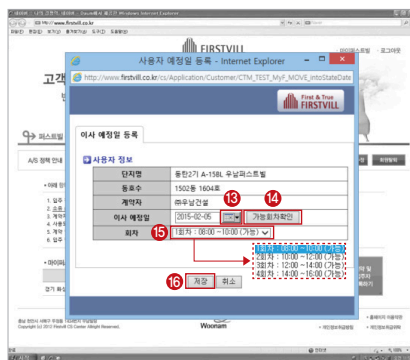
http://www.firstvill.co.kr/

FIRSTVILL

고객

사용자 예정일 등록 - Internet Explorer

http://www.firstvill.co.kr/cs/Application/Customer/CTM_TEST_MyF_MOVE_intoStateDate

First & True FIRSTVILL

이사 예정일 등록

사용자 정보

| 단지명 | 동탄2기 A-15BL 우남퍼스트빌 |
|---|---|
| 동호수 | 1502동 1604호 |
| 계약자 | ㈜우남건설 |
| 이사 예정일 | 2015-02-05 가능회차확인 |
| 회차 | 1회차 : 08:00 ~ 10:00 (가능) |

13

14

15

1회차 : 08:00 ~ 10:00 (가능)
2회차 : 10:00 ~ 12:00 (가능)
3회차 : 12:00 ~ 14:00 (가능)
4회차 : 14:00 ~ 16:00 (가능)

16

저장

취소

Woonam